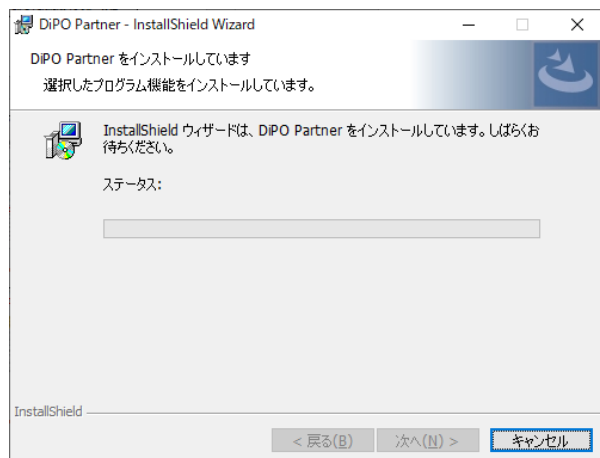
DiPO Partner - InstallShield Wizard

DiPO Partner をインストールしています

選択したプログラム機能をインストールしています。

InstallShield ウィザードは、DiPO Partner をインストールしています。しばらくお待ちください。

ステータス:

InstallShield

< 戻る(B)

次へ(N) >

キャンセル